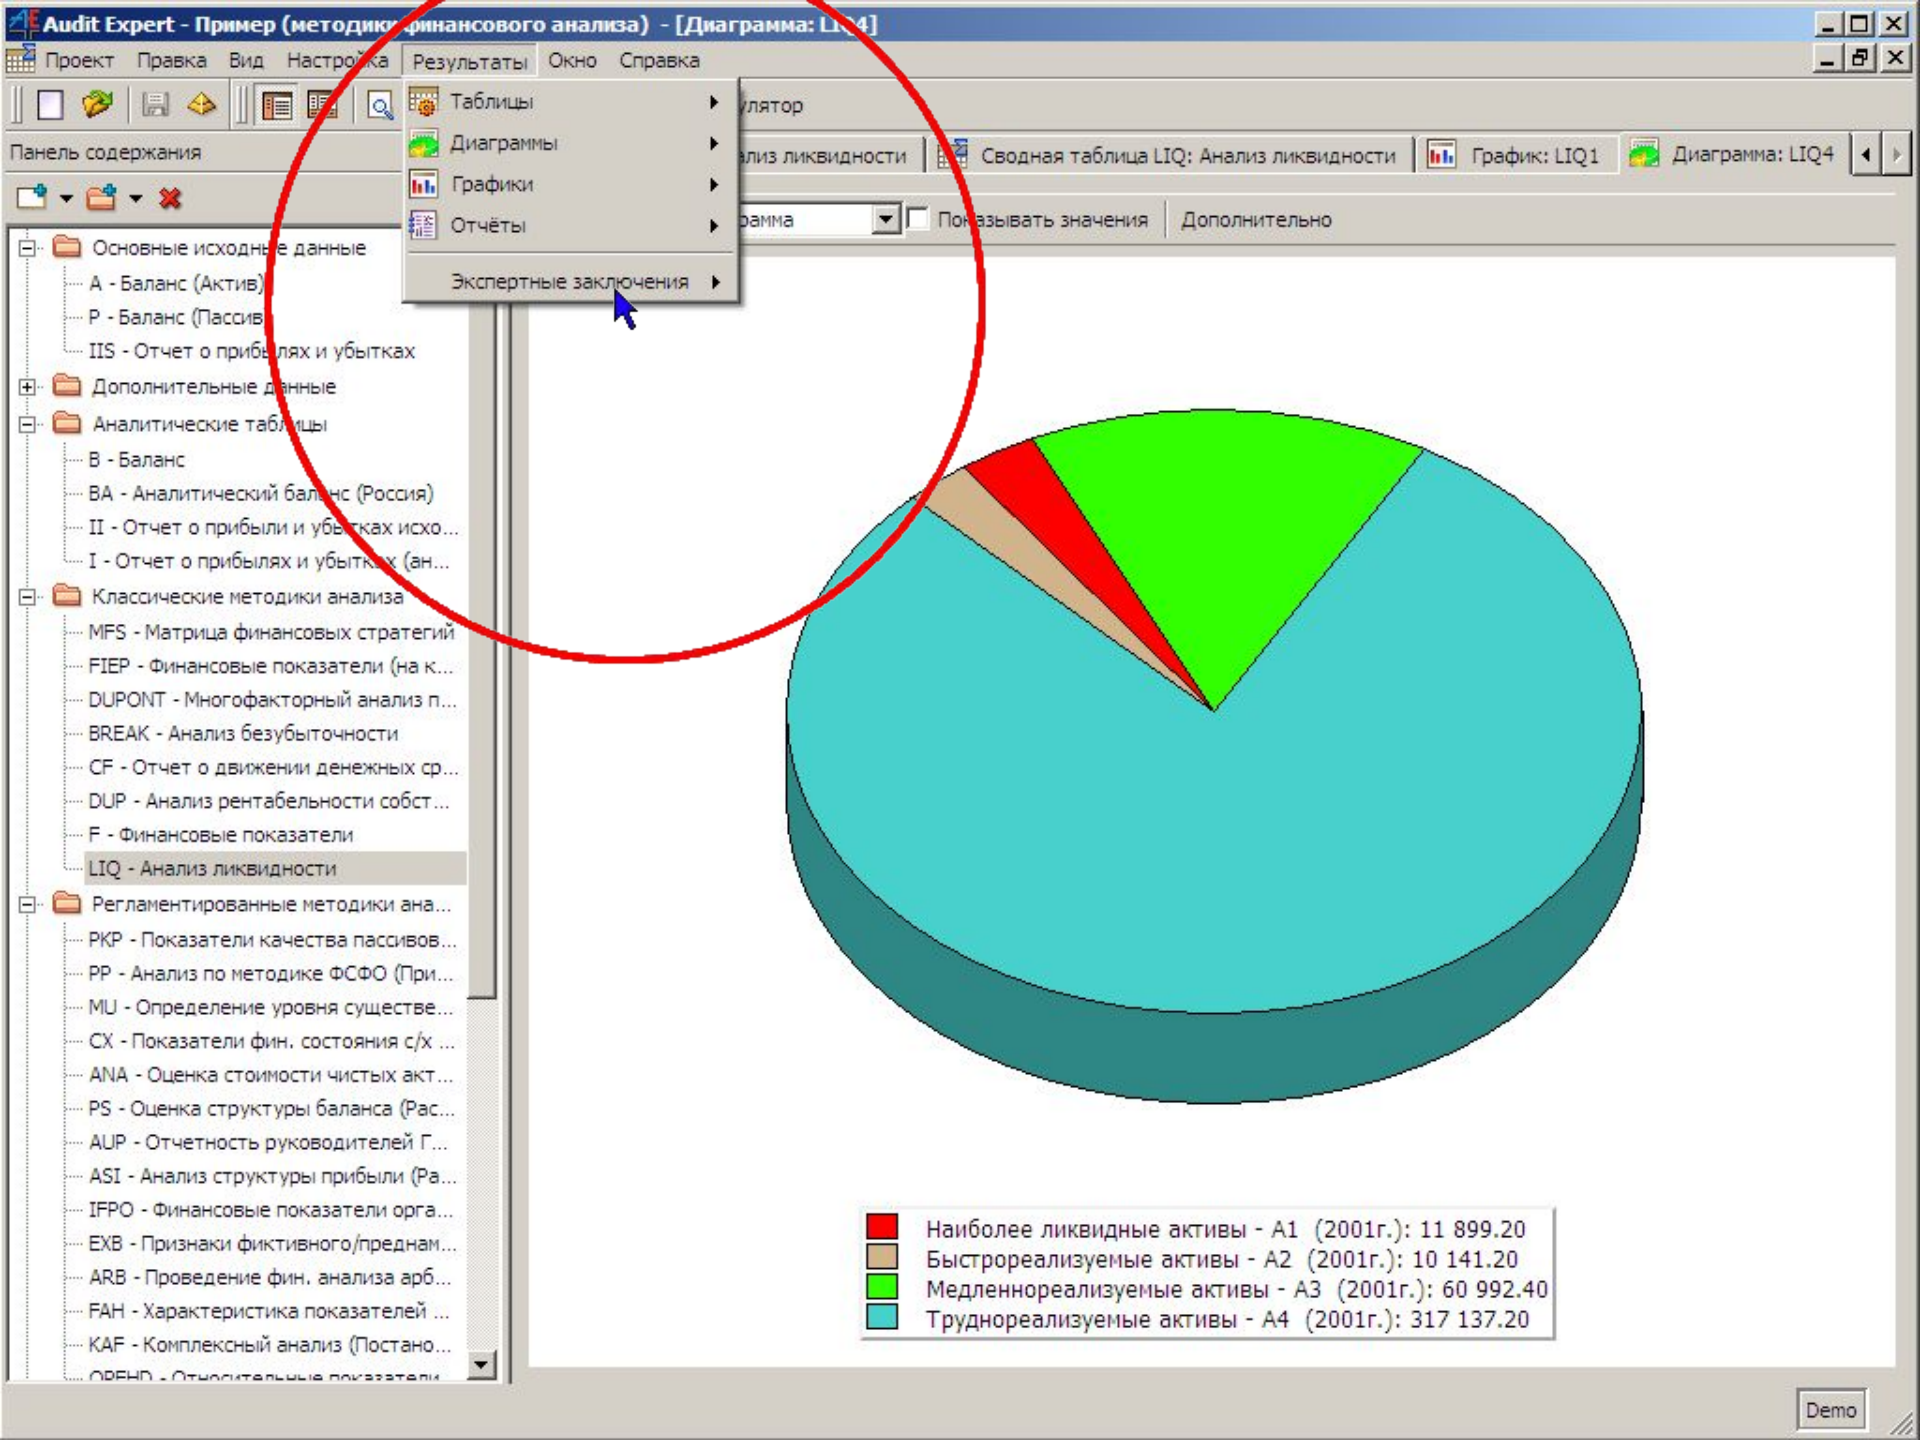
Audit Expert - Пример (методики финансового анализа) - [Диаграмма: LIQ4]

Проект Правка Вид Настройка Результаты Окно Справка

Таблицы
Диаграммы
Графики
Отчёты
Экспертные заключения

улятор

Панель содержания

лиз ликвидности | Сводная таблица LIQ: Анализ ликвидности | График: LIQ1 | Диаграмма: LIQ4

рамма | Показывать значения | Дополнительно

Основные исходные данные
A - Баланс (Актив)
P - Баланс (Пассив)
IIS - Отчет о прибылях и убытках
Дополнительные данные
Аналитические таблицы
B - Баланс
BA - Аналитический баланс (Россия)
II - Отчет о прибыли и убытках исхо...
I - Отчет о прибылях и убытках (ан...
Классические методики анализа
MFS - Матрица финансовых стратегий
FIEP - Финансовые показатели (на к...
DUPONT - Многофакторный анализ п...
BREAK - Анализ безубыточности
CF - Отчет о движении денежных ср...
DUP - Анализ рентабельности собст...
F - Финансовые показатели
LIQ - Анализ ликвидности
Регламентированные методики ана...
PKP - Показатели качества пассивов...
PP - Анализ по методике ФСФО (При...
MU - Определение уровня существе...
CX - Показатели фин. состояния с/х ...
ANA - Оценка стоимости чистых акт...
PS - Оценка структуры баланса (Рас...
AUP - Отчетность руководителей Г...
ASI - Анализ структуры прибыли (Ра...
IFPO - Финансовые показатели орга...
EXB - Признаки фиктивного/преднам...
ARB - Проведение фин. анализа арб...
FAH - Характеристика показателей ...
KAF - Комплексный анализ (Постано...
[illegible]

Наиболее ликвидные активы - A1 (2001г.): 11 899.20
Быстрореализуемые активы - A2 (2001г.): 10 141.20
Медленнореализуемые активы - A3 (2001г.): 60 992.40
Труднореализуемые активы - A4 (2001г.): 317 137.20

Demo